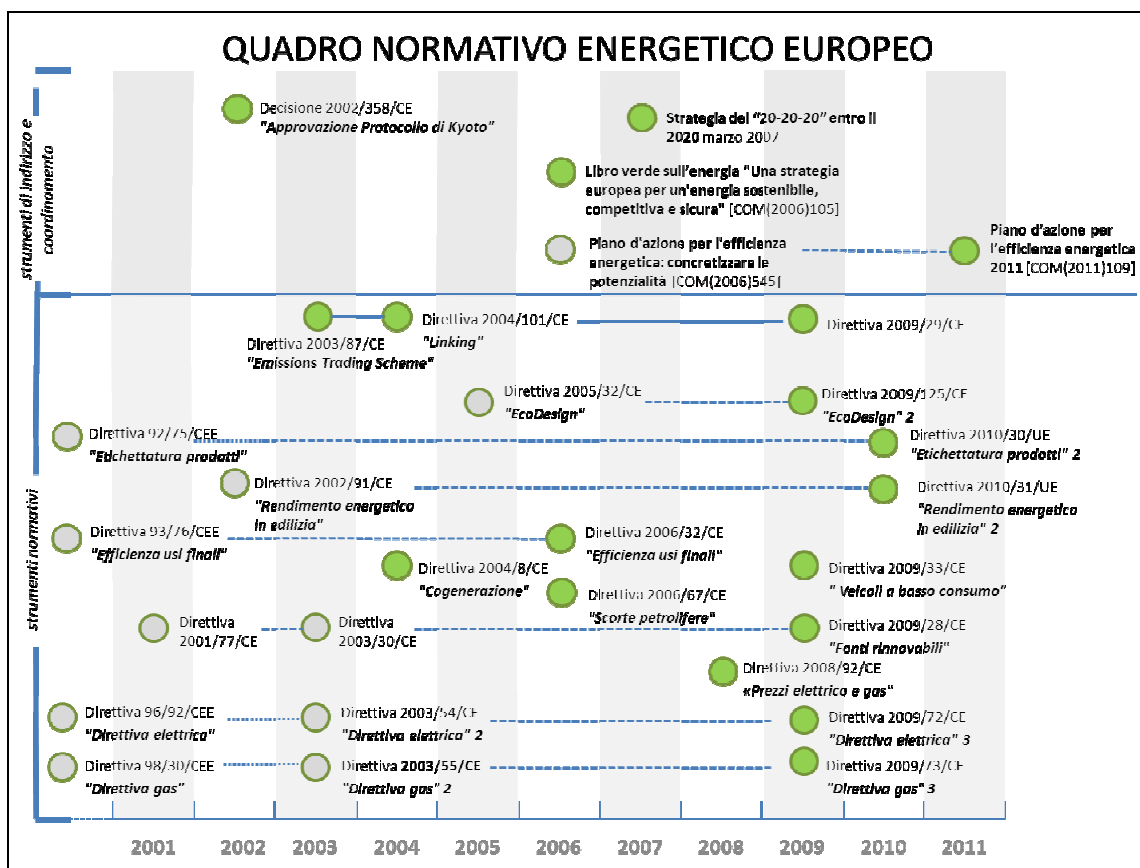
QUADRO NORMATIVO ENERGETICO EUROPEO

strumenti di indirizzo e coordinamento

Decisione 2002/358/CE
"Approvazione Protocollo di Kyoto"

Strategia del "20-20-20" entro il 2020 marzo 2007

Libro verde sull'energia "Una strategia europea per un'energia sostenibile, competitiva e sicura" [COM(2006)105]

Piano d'azione per l'efficienza energetica: concretizzare le potenzialità [COM(2006)545]

Piano d'azione per l'efficienza energetica 2011 [COM(2011)109]

strumenti normativi

Direttiva 2003/87/CE
"Emissions Trading Scheme"

Direttiva 2004/101/CE
"Linking"

Direttiva 2009/29/CE

Direttiva 2005/32/CE
"EcoDesign"

Direttiva 2009/125/CE
"EcoDesign" 2

Direttiva 92/75/CEE
"Etichettatura prodotti"

Direttiva 2010/30/UE
"Etichettatura prodotti" 2

Direttiva 2002/91/CE
"Rendimento energetico in edilizia"

Direttiva 2010/31/UE
"Rendimento energetico in edilizia" 2

Direttiva 93/76/CEE
"Efficienza usi finali"

Direttiva 2006/32/CE
"Efficienza usi finali"

Direttiva 2004/8/CE
"Cogenerazione"

Direttiva 2009/33/CE
" Veicoli a basso consumo"

Direttiva 2006/67/CE
"Scorte petrolifere"

Direttiva 2001/77/CE

Direttiva 2003/30/CE

Direttiva 2009/28/CE
"Fonti rinnovabili"

Direttiva 2008/92/CE
«Prezzi elettrico e gas"

Direttiva 96/92/CEE
"Direttiva elettrica"

Direttiva 2003/54/CE
"Direttiva elettrica" 2

Direttiva 2009/72/CE
"Direttiva elettrica" 3

Direttiva 98/30/CEE
"Direttiva gas"

Direttiva 2003/55/CE
"Direttiva gas" 2

Direttiva 2009/73/CE
"Direttiva gas" 3

2001 2002 2003 2004 2005 2006 2007 2008 2009 2010 2011